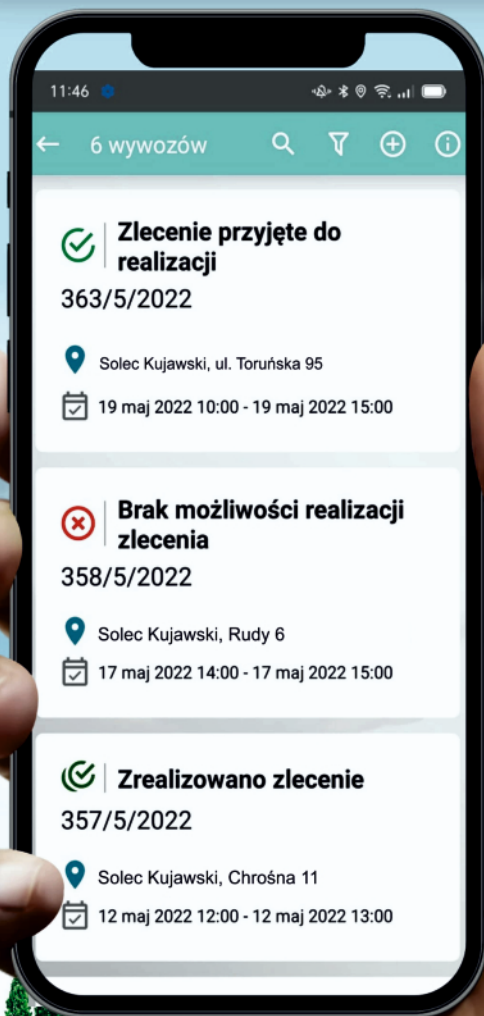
11:46

6 wywozów

Zlecenie przyjęte do realizacji
363/5/2022

Solec Kujawski, ul. Toruńska 95

19 maj 2022 10:00 - 19 maj 2022 15:00

Brak możliwości realizacji zlecenia
358/5/2022

Solec Kujawski, Rudy 6

17 maj 2022 14:00 - 17 maj 2022 15:00

Zrealizowano zlecenie
357/5/2022

Solec Kujawski, Chrośna 11

12 maj 2022 12:00 - 12 maj 2022 13:00